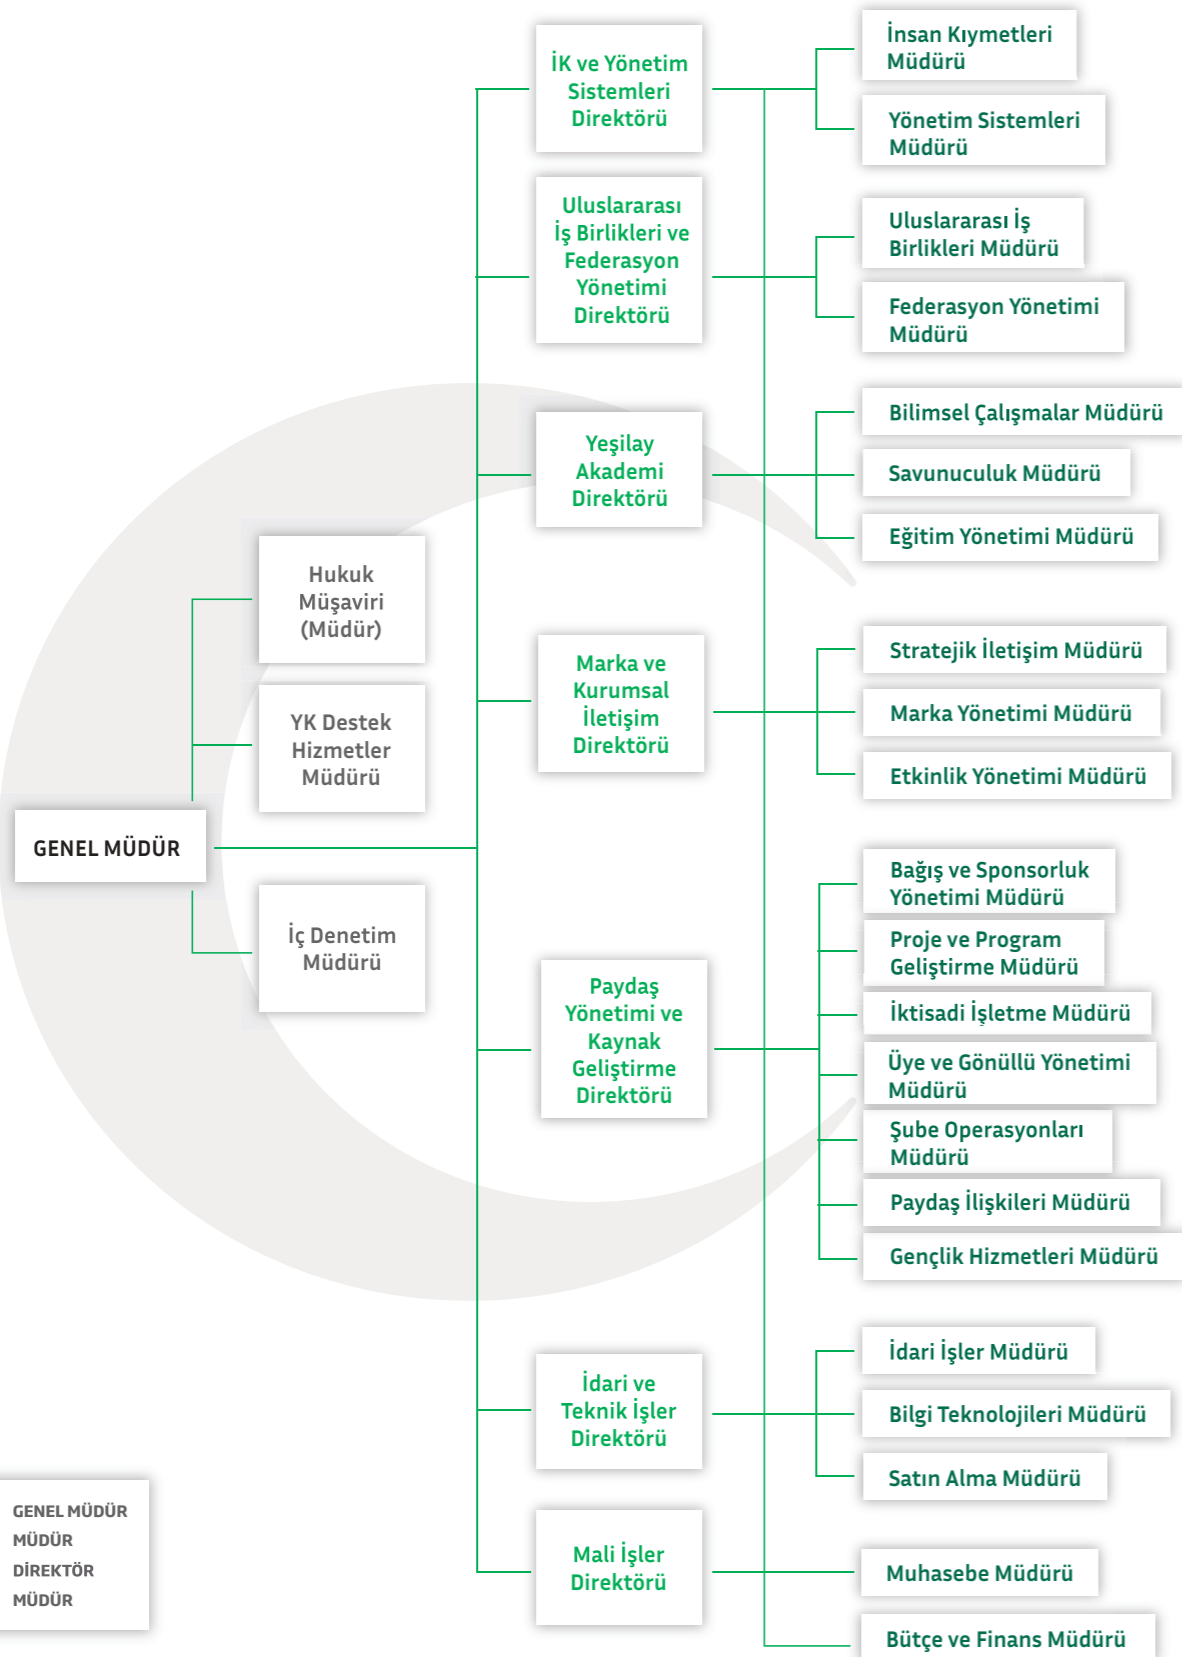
İK ve Yönetim Sistemleri Direktörü

İnsan Kıymetleri Müdürü

Yönetim Sistemleri Müdürü

Uluslararası İş Birlikleri ve Federasyon Yönetimi Direktörü

Uluslararası İş Birlikleri Müdürü

Federasyon Yönetimi Müdürü

Yeşilay Akademi Direktörü

Bilimsel Çalışmalar Müdürü

Savunuculuk Müdürü

Eğitim Yönetimi Müdürü

Hukuk Müşaviri (Müdür)

YK Destek Hizmetler Müdürü

Marka ve Kurumsal İletişim Direktörü

Stratejik İletişim Müdürü

Marka Yönetimi Müdürü

Etkinlik Yönetimi Müdürü

GENEL MÜDÜR

İç Denetim Müdürü

Paydaş Yönetimi ve Kaynak Geliştirme Direktörü

Bağış ve Sponsorluk Yönetimi Müdürü

Proje ve Program Geliştirme Müdürü

İktisadi İşletme Müdürü

Üye ve Gönüllü Yönetimi Müdürü

Şube Operasyonları Müdürü

Paydaş İlişkileri Müdürü

Gençlik Hizmetleri Müdürü

İdari ve Teknik İşler Direktörü

İdari İşler Müdürü

Bilgi Teknolojileri Müdürü

Satın Alma Müdürü

Mali İşler Direktörü

Muhasebe Müdürü

Bütçe ve Finans Müdürü

GENEL MÜDÜR
MÜDÜR
DİREKTÖR
MÜDÜR